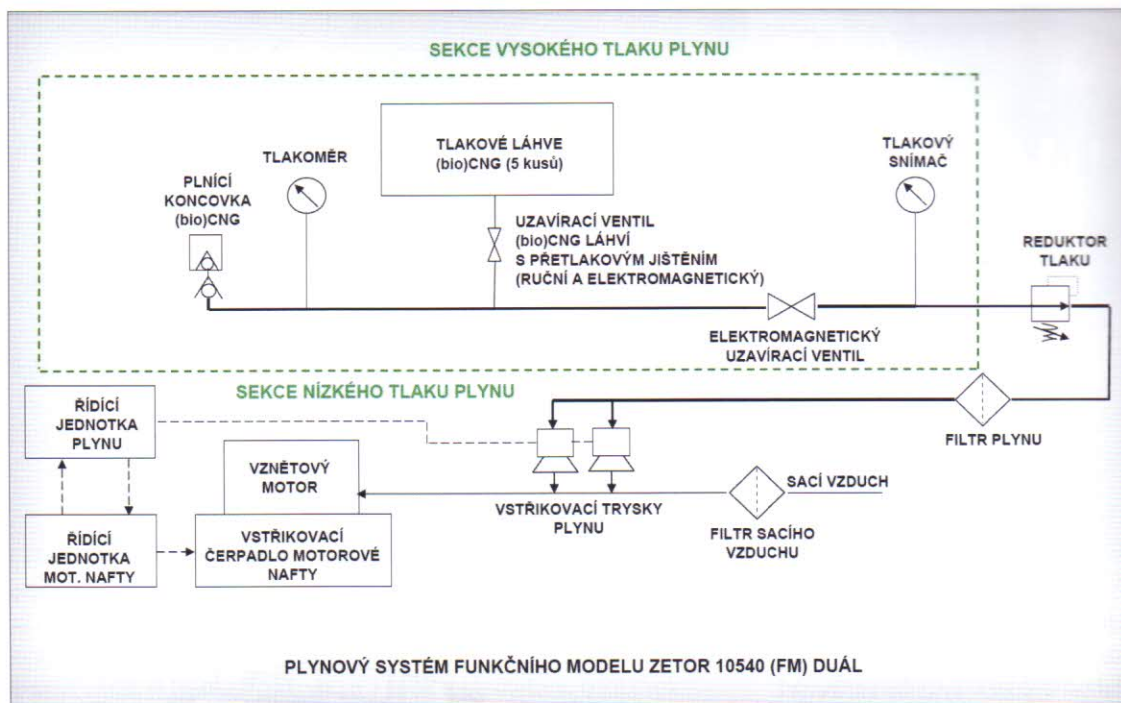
SEKCE VYSOKÉHO TLAKU PLYNU

TLAKOVÉ LÁHVE (bio)CNG (5 kusů)

TLAKOMĚR

PLNÍCÍ KONCOVKA (bio)CNG

UZAVÍRACÍ VENTIL (bio)CNG LÁHVÍ S PŘETLAKOVÝM JIŠTĚNÍM (RUČNÍ A ELEKTROMAGNETICKÝ)

TLAKOVÝ SNÍMAČ

REDUKTOR TLAKU

ELEKTROMAGNETICKÝ UZAVÍRACÍ VENTIL

SEKCE NÍZKÉHO TLAKU PLYNU

ŘÍDÍCÍ JEDNOTKA PLYNU

FILTR PLYNU

VZNĚTOVÝ MOTOR

SACÍ VZDUCH

VSTŘIKOVACÍ TRYSKY PLYNU

FILTR SACÍHO VZDUCHU

ŘÍDÍCÍ JEDNOTKA MOT. NAFTY

VSTŘIKOVACÍ ČERPADLO MOTOROVÉ NAFTY

PLYNOVÝ SYSTÉM FUNKČNÍHO MODELU ZETOR 10540 (FM) DUÁL